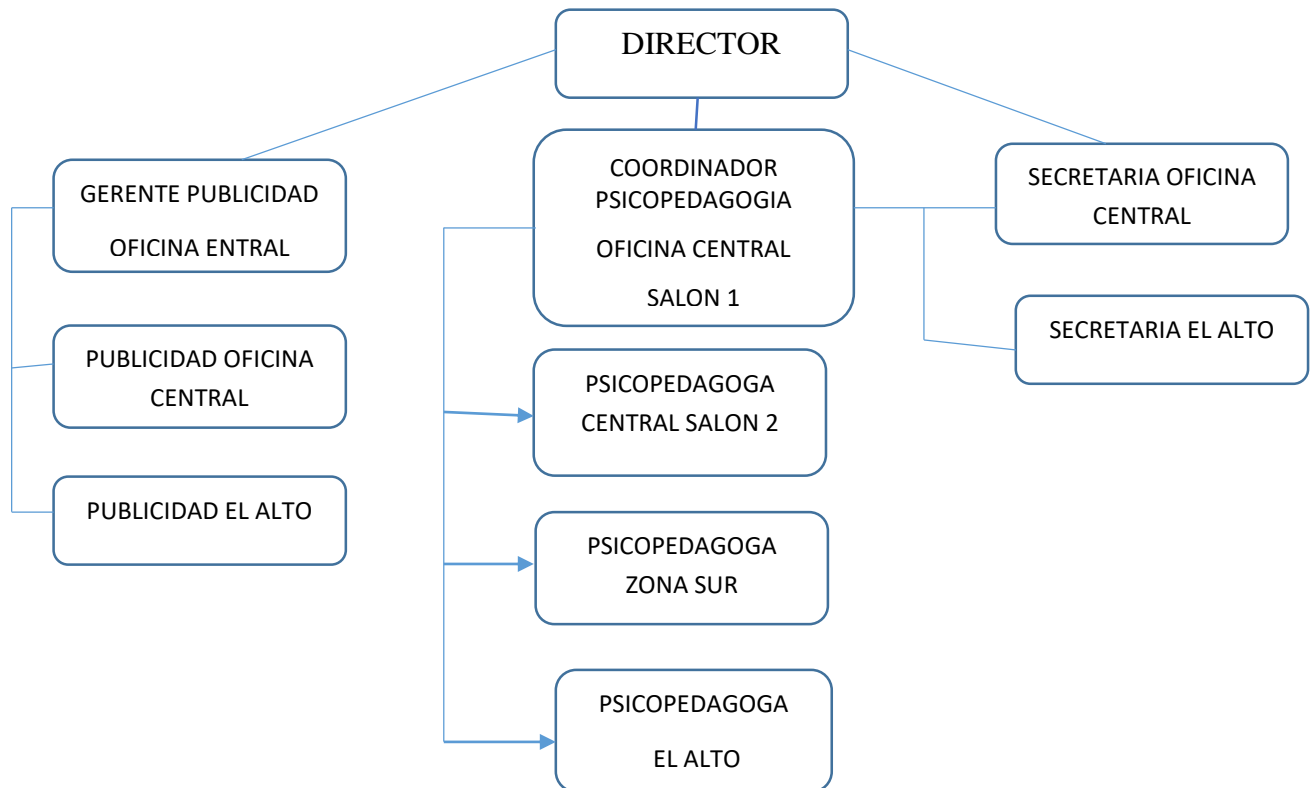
DIRECTOR

GERENTE PUBLICIDAD

OFICINA ENTRAL

PUBLICIDAD OFICINA CENTRAL

PUBLICIDAD EL ALTO

COORDINADOR PSICOPEDAGOGIA

OFICINA CENTRAL

SALON 1

PSICOPEDAGOGA CENTRAL SALON 2

PSICOPEDAGOGA ZONA SUR

PSICOPEDAGOGA

EL ALTO

SECRETARIA OFICINA CENTRAL

SECRETARIA EL ALTO